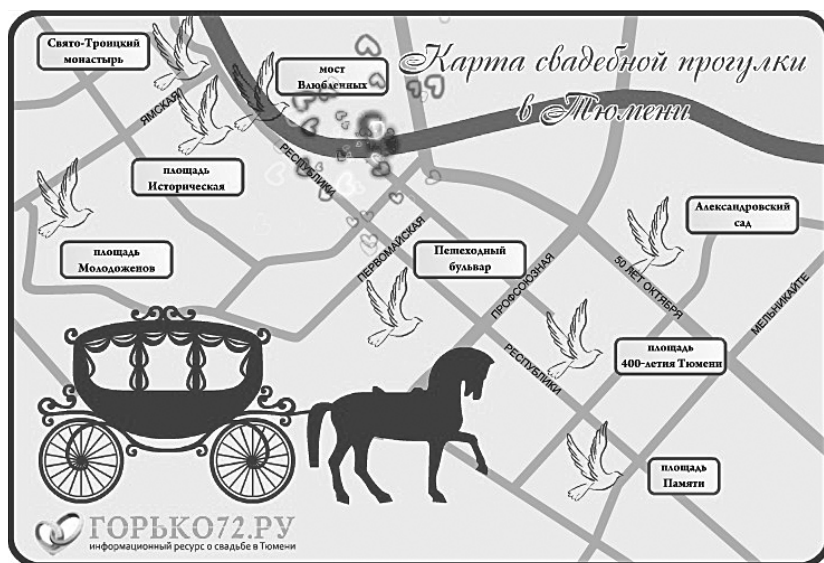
Карта свадебной прогулки в Тюмени

Свято-Троицкий монастырь

мост Влюбленных

ЯМСКАЯ

РЕСПУБЛИКИ

площадь Историческая

площадь Молодоженов

ПЕРВОМАЙСКАЯ

Пешеходный бульвар

Александровский сад

50 ЛЕТ ОКТЯБРЯ

ПРОФСОЮЗНАЯ

МЕЛЬНИКАЙТЕ

РЕСПУБЛИКИ

площадь 400-летия Тюмени

площадь Памяти

ГОРЬКО72.РУ
информационный ресурс о свадьбе в Тюмени